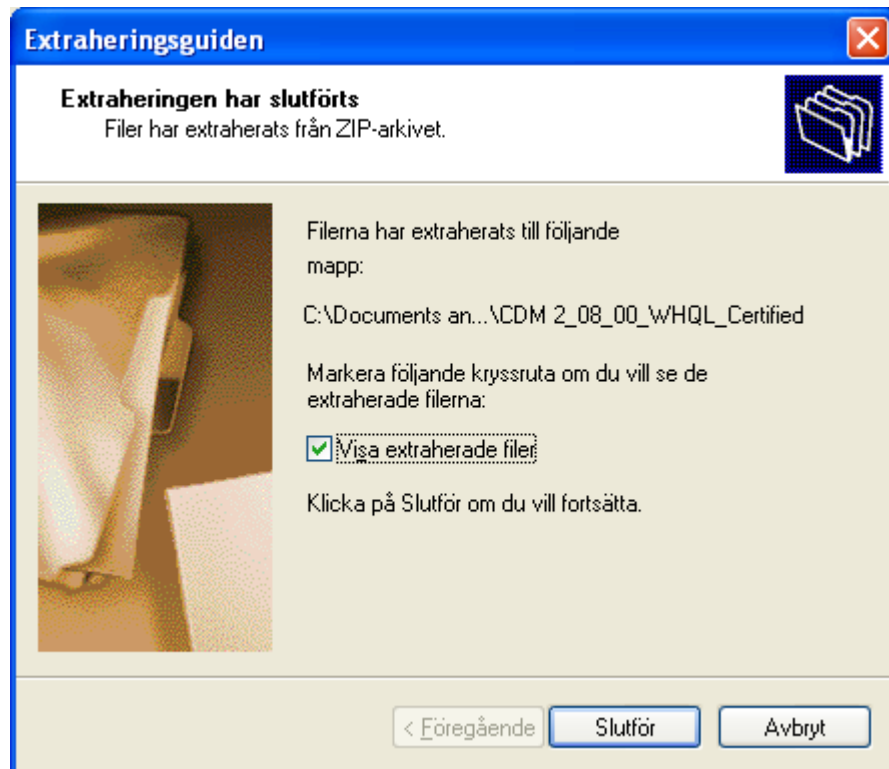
Extraheringsguiden

Extraheringen har slutförts
Filer har extraherats från ZIP-arkivet.

Filerna har extraherats till följande mapp:

C:\Documents an...\CDM 2_08_00_WHQL_Certified

Markera följande kryssruta om du vill se de extraherade filerna:

Visa extraherade filer

Klicka på Slutför om du vill fortsätta.

< Föregående Slutför Avbryt